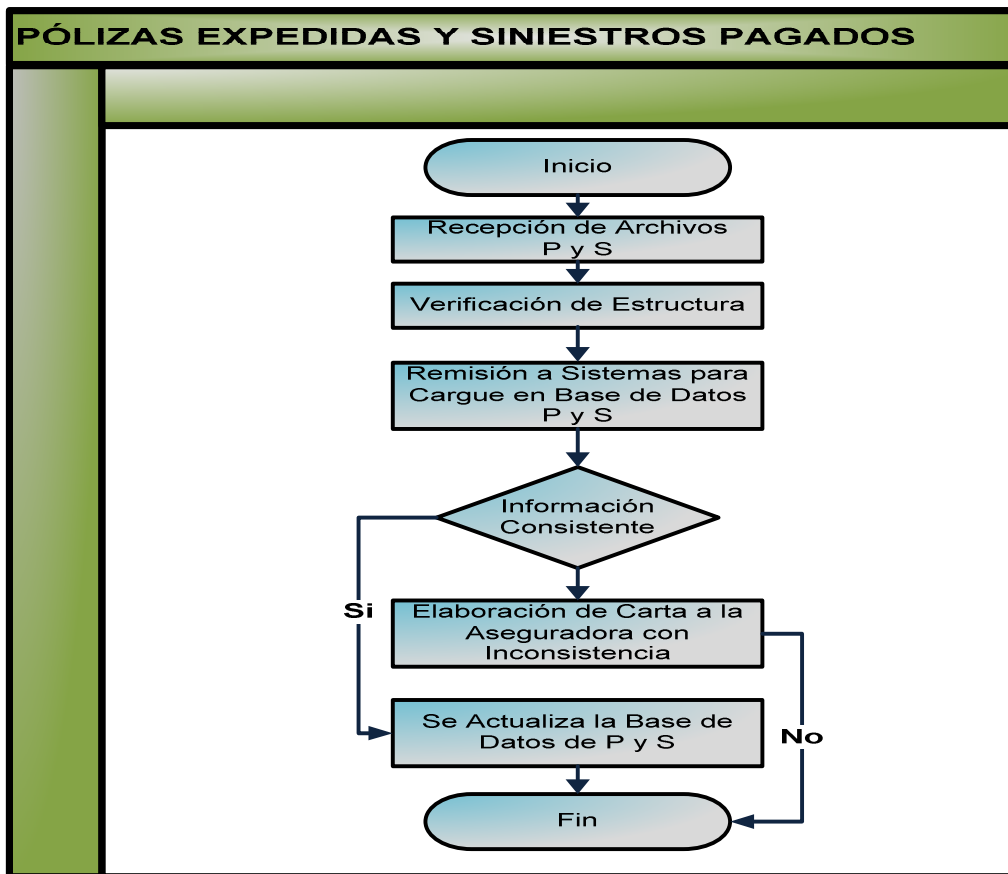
PÓLIZAS EXPEDIDAS Y SINIESTROS PAGADOS

Inicio

Recepción de Archivos P y S

Verificación de Estructura

Remisión a Sistemas para Cargue en Base de Datos P y S

Información Consistente

Si

Elaboración de Carta a la Aseguradora con Inconsistencia

Se Actualiza la Base de Datos de P y S

No

Fin